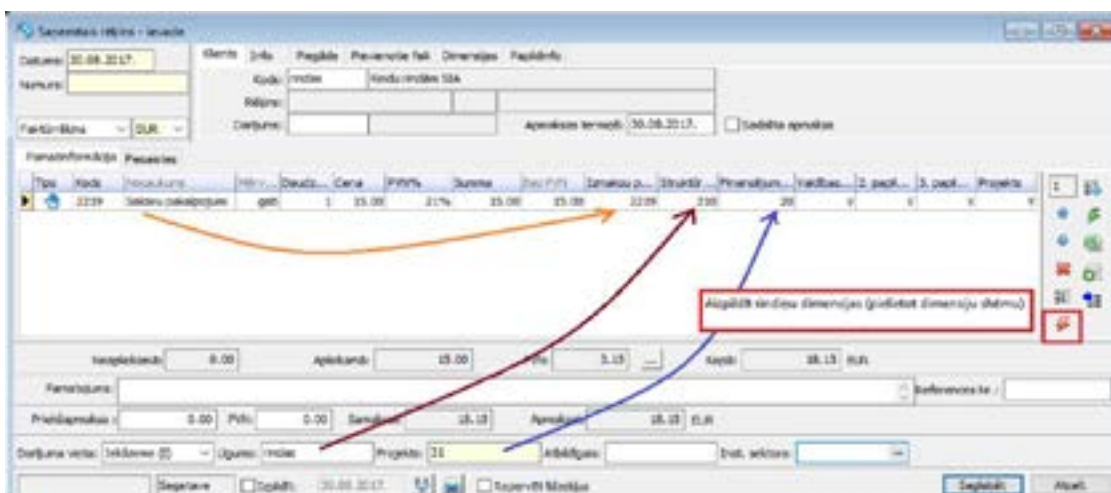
Saņemtais rēķins - ievade

Datums: 30.08.2017.
Numurs:

Klients Info Piegāde Pievienotie faili Dimensijas Papildinfo
Kods: rmdas Rendu rmdas SIA
Rēķins:
Darījums:
Apmaksas termiņš: 30.08.2017. Sadalīta apmaksa

Faktūrrēķins EUR

Pamatinformācija Pasūtīts

| Tips | Kods | Nosaukums | Mērv. | Daudz. | Cena | PVN% | Summa | Bez PVN | Izmaksu p... | Struktūr... | Finansējum... | Vadības... | 2. papil... | 3. papil... | Projekts |
|---|---|---|---|---|---|---|---|---|---|---|---|---|---|---|---|
| | 2239 | Sakaru pakalpojumi | gab | 1 | 15.00 | 21% | 15.00 | 15.00 | 2239 | 2100 | 20 | | | | |

Aizpildīt rindiņu dimensijas (piešķirot dimensiju shēmu)

Neapliekamā: 0.00 Apliekamā: 15.00 PVN: 3.15 ... Kopā: 18.15 EUR

Pamatojums:
Reference to /

Priekšapmaksa: 0.00 PVN: 0.00 Samaksāt: 18.15 Apmaksāts: 18.15 EUR

Darījuma veids: Iekšzemes (0) Ugunss: rmdas Projekts: 21 Atbildīgais: Inst. sektors:

Sagatave Iegrāmatot 30.08.2017. Rezervēt fiksētās
Saglabāt Atcelt